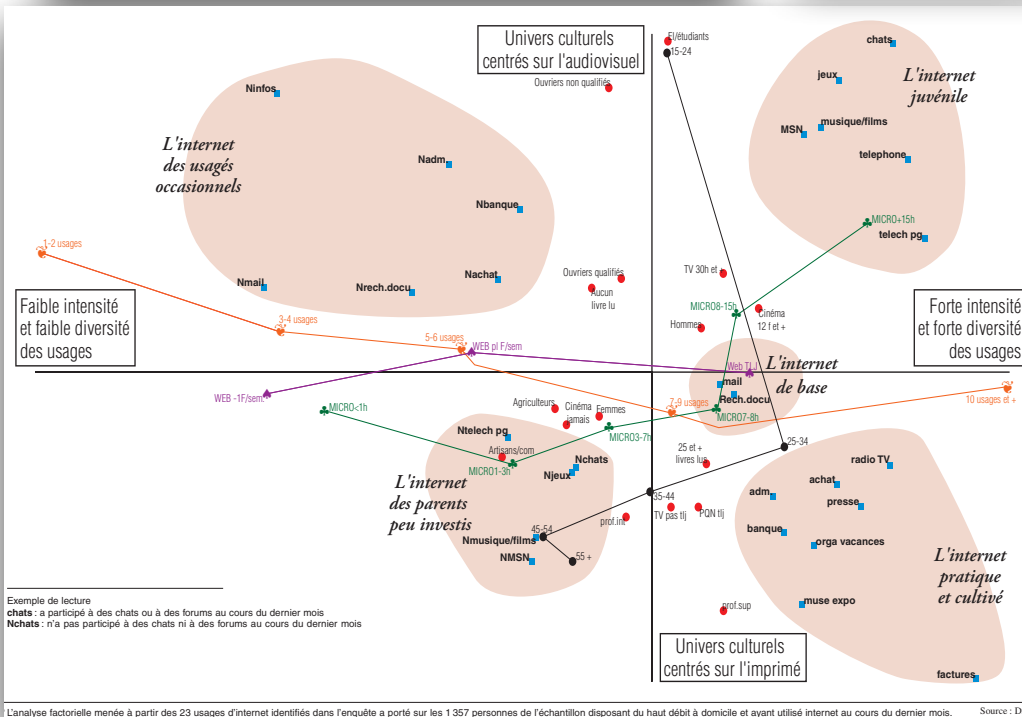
Univers culturels centrés sur l'audiovisuel

Et/étudiants
15-24

Ouvriers non qualifiés

chats

jeux

L'internet juvénile

MSN
musique/films

telephone

Ninfos

L'internet des usagés occasionnels

Nadm

Nbanque

MICRO+15h
telech pg

1-2 usages

TV 30h et +

Nmail
Nrech.docu
Nachat
Ouvriers qualifiés
Aucun livre lu

Faible intensité et faible diversité des usages

3-4 usages

MICRO8-15h
Cinéma 12 f et +
Hommes

Forte intensité et forte diversité des usages

5-6 usages
WEB pl F/sem

Web TL
L'internet de base
mail
Rech.docu

WEB -1F/sem

MICRO<1h

Agriculteurs
Cinéma jamais
Femmes
7-9 usages
MICRO7-8h

10 usages et +

Ntelech pg
MICRO3-7h

Artisans/com
MICRO1-3h
Nchats
Njeux

25 et + livres lus

25-34

radio TV

L'internet des parents peu investis

achat

adm
presse
35-44
TV pas tlj
PQN tlj

prof.int
45-54
Nmusique/films
banque
orga vacances

NMSN
55 +

L'internet pratique et cultivé

Exemple de lecture
chats : a participé à des chats ou à des forums au cours du dernier mois
Nchats : n'a pas participé à des chats ni à des forums au cours du dernier mois

prof.sup
muse expo

Univers culturels centrés sur l'imprimé

factures

L'analyse factorielle menée à partir des 23 usages d'internet identifiés dans l'enquête a porté sur les 1 357 personnes de l'échantillon disposant du haut débit à domicile et ayant utilisé internet au cours du dernier mois.

Source : D